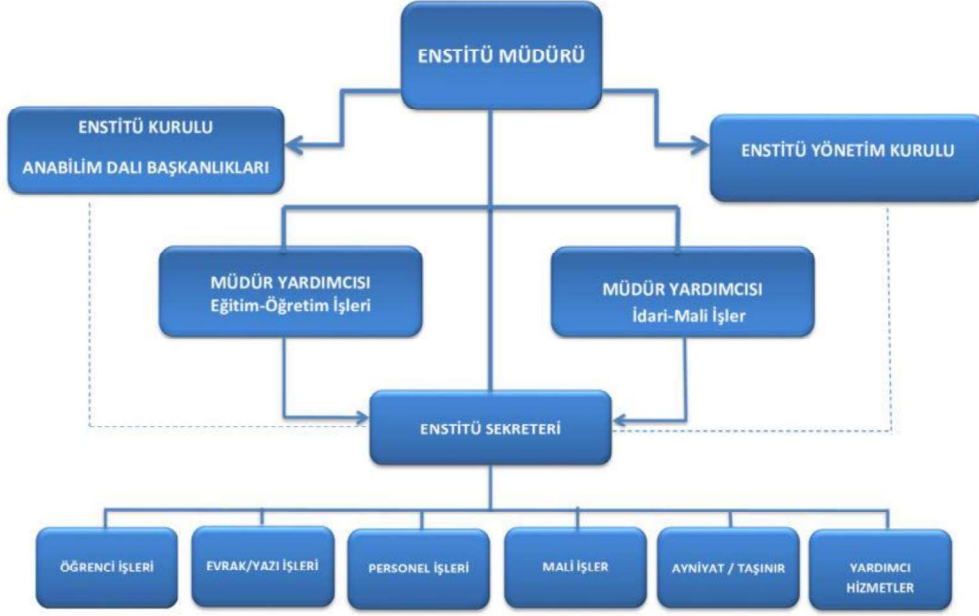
ENSTİTÜ MÜDÜRÜ

ENSTİTÜ KURULU

ANABİLİM DALI BAŞKANLIKLARI

ENSTİTÜ YÖNETİM KURULU

MÜDÜR YARDIMCISI
Eğitim-Öğretim İşleri

MÜDÜR YARDIMCISI
İdari-Mali İşler

ENSTİTÜ SEKRETERİ

ÖĞRENCİ İŞLERİ

EVRAK/YAZI İŞLERİ

PERSONEL İŞLERİ

MALİ İŞLER

AYNİYAT / TAŞINIR

YARDIMCI HİZMETLER